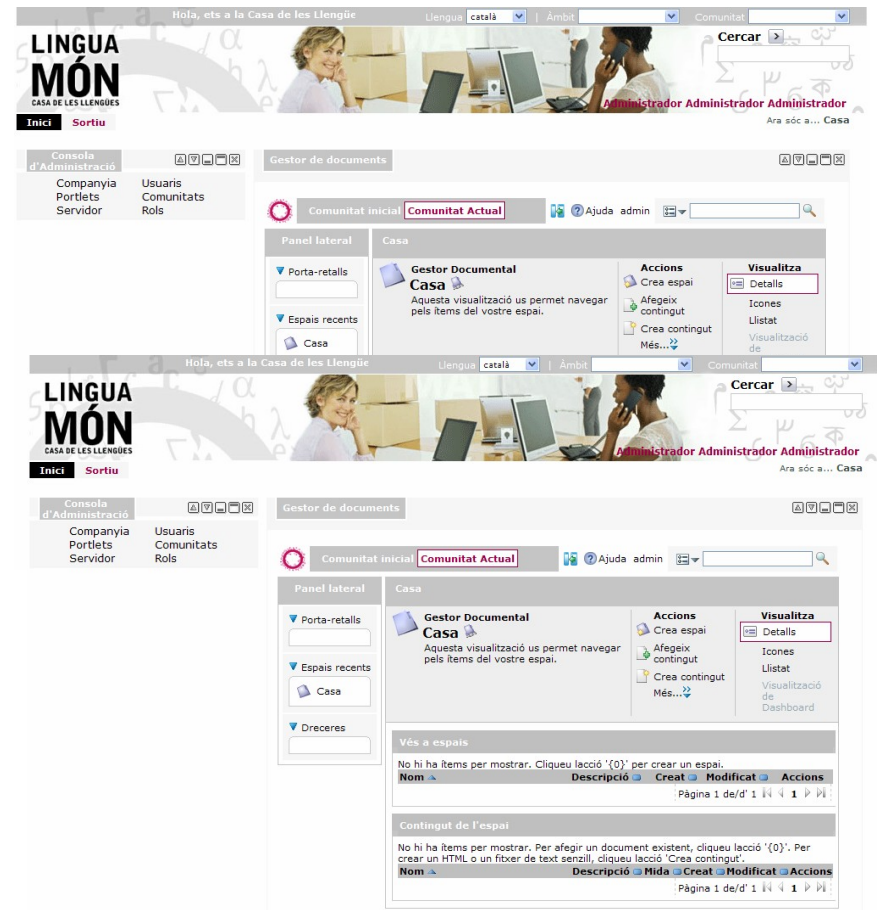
Hola, ets a la Casa de les Llengüe Llengua català | Àmbit Comunitat

LINGUA MÓN CASA DE LES LLENGÜES

Cercar

Administrador Administrador Administrador

Inici Sortiu

Ara sóc a... Casa

Consola d'Administració

Companyia Usuaris
Portlets Comunitats
Servidor Rols

Gestor de documents

Comunitat inicial Comunitat Actual Ajuda admin

Panel lateral

Casa

Porta-retalls

Espais recents

Casa

Gestor Documental
Casa
Aquesta visualització us permet navegar pels ítems del vostre espai.

Accions
Crea espai
Afegeix contingut
Crea contingut
Més...

Visualitza
Detalls
Icones
Llistat
Visualització de

Hola, ets a la Casa de les Llengüe Llengua català | Àmbit Comunitat

LINGUA MÓN CASA DE LES LLENGÜES

Cercar

Administrador Administrador Administrador

Inici Sortiu

Ara sóc a... Casa

Consola d'Administració

Companyia Usuaris
Portlets Comunitats
Servidor Rols

Gestor de documents

Comunitat inicial Comunitat Actual Ajuda admin

Panel lateral

Casa

Porta-retalls

Espais recents

Casa

Dreceres

Gestor Documental
Casa
Aquesta visualització us permet navegar pels ítems del vostre espai.

Accions
Crea espai
Afegeix contingut
Crea contingut
Més...

Visualitza
Detalls
Icones
Llistat
Visualització de Dashboard

Vés a espais

No hi ha ítems per mostrar. Cliqueu lacció '{0}' per crear un espai.

| Nom | Descripció | Creat | Modificat | Accions |
|---|---|---|---|---|

Pàgina 1 de/d' 1 1

Contingut de l'espai

No hi ha ítems per mostrar. Per afegir un document existent, cliqueu lacció '{0}'. Per crear un HTML o un fitxer de text senzill, cliqueu lacció 'Crea contingut'.

| Nom | Descripció | Mida | Creat | Modificat | Accions |
|---|---|---|---|---|---|

Pàgina 1 de/d' 1 1